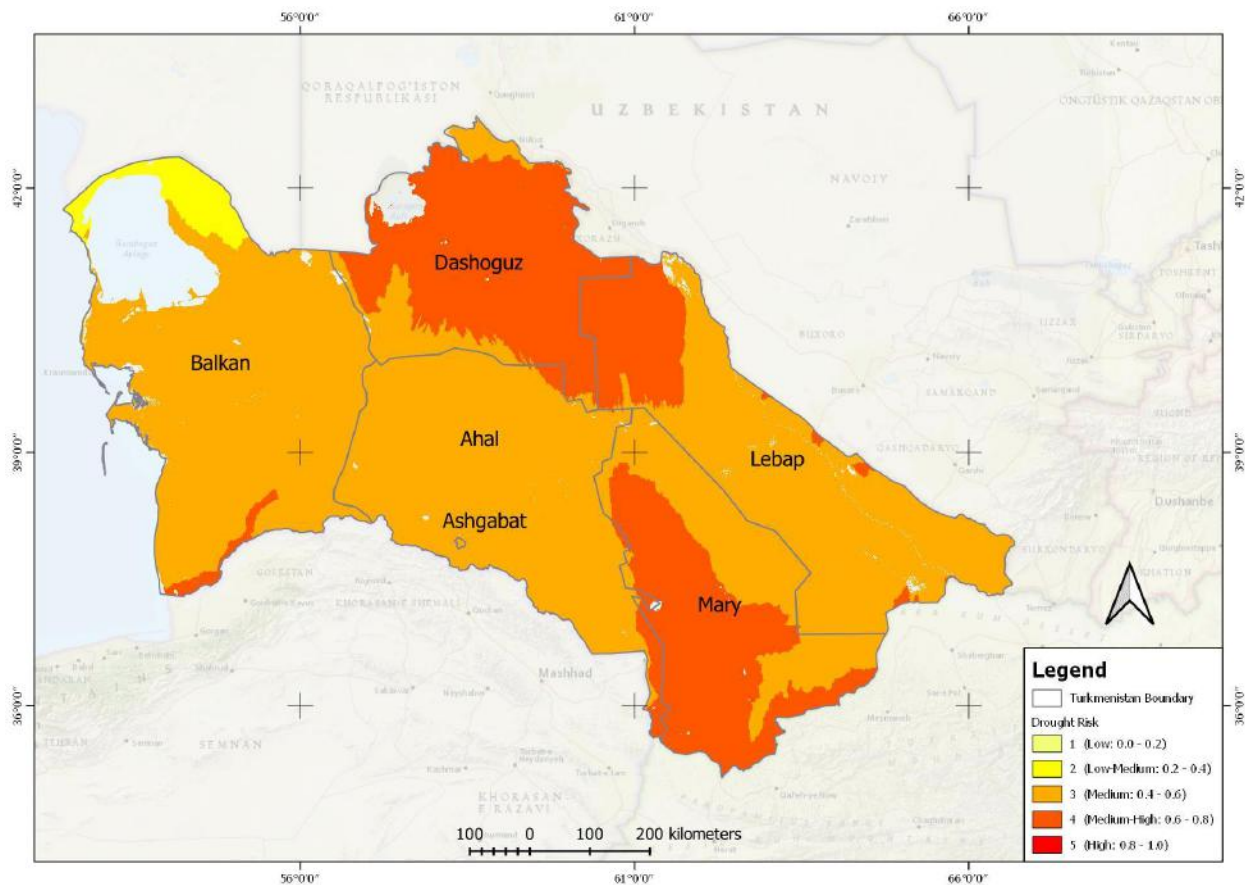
56°0'0"
61°0'0"
66°0'0"

QORAQALPOG'ISTON RESPUBLIKASI
UZBEKISTAN
ONGTUSTIK QAZAQSTAN OB
NAVOIY
42°0'0"
42°0'0"
Dashoguz
Balkan
BUXORO
JIZZAX
SAMARQAND
Ahal
Lebap
QASHQADARYO
39°0'0"
39°0'0"
Dushanbe
Ashgabat
SURXONDARYO
KHATLON
GOLESTAN
KHORASAN-E SHOMALI
Mary
Mashhad
36°0'0"
36°0'0"
SEMNAN
KHORASAN-E RAZAVI

Legend
Turkmenistan Boundary
Drought Risk
1 (Low: 0.0 - 0.2)
2 (Low-Medium: 0.2 - 0.4)
3 (Medium: 0.4 - 0.6)
4 (Medium-High: 0.6 - 0.8)
5 (High: 0.8 - 1.0)

100 0 100 200 kilometers

56°0'0"
61°0'0"
66°0'0"